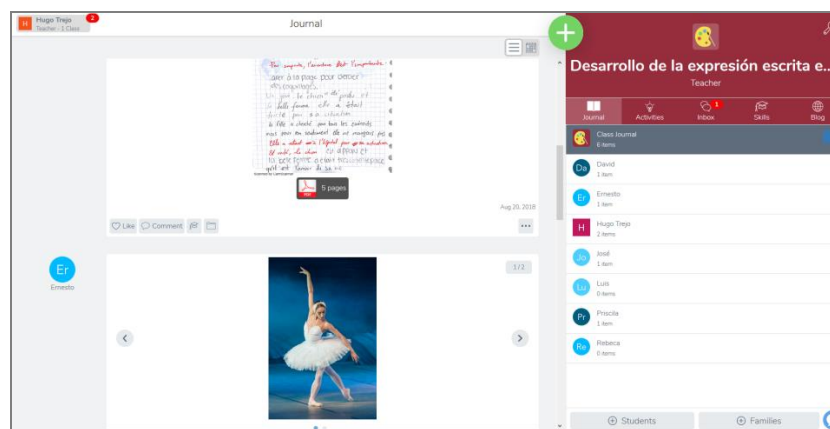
H Hugo Trejo 2
Teacher · 1 Class

Journal

Pour commencer, l'ambiance était l'importante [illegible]
aller à la plage pour détruire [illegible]
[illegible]
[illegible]
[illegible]
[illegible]
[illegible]
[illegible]
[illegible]
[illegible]
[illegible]
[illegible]

5 pages

Aug 20, 2018

Like Comment

Er
Ernesto

1 / 2

Desarrollo de la expresión escrita e...
Teacher

Journal Activities Inbox 1 Skills Blog

Class Journal
6 items

Da David
1 item

Er Ernesto
1 item

H Hugo Trejo
2 items

Jo José
1 item

Lu Luis
0 items

Pr Priscila
1 item

Re Rebeca
0 items

Students Families